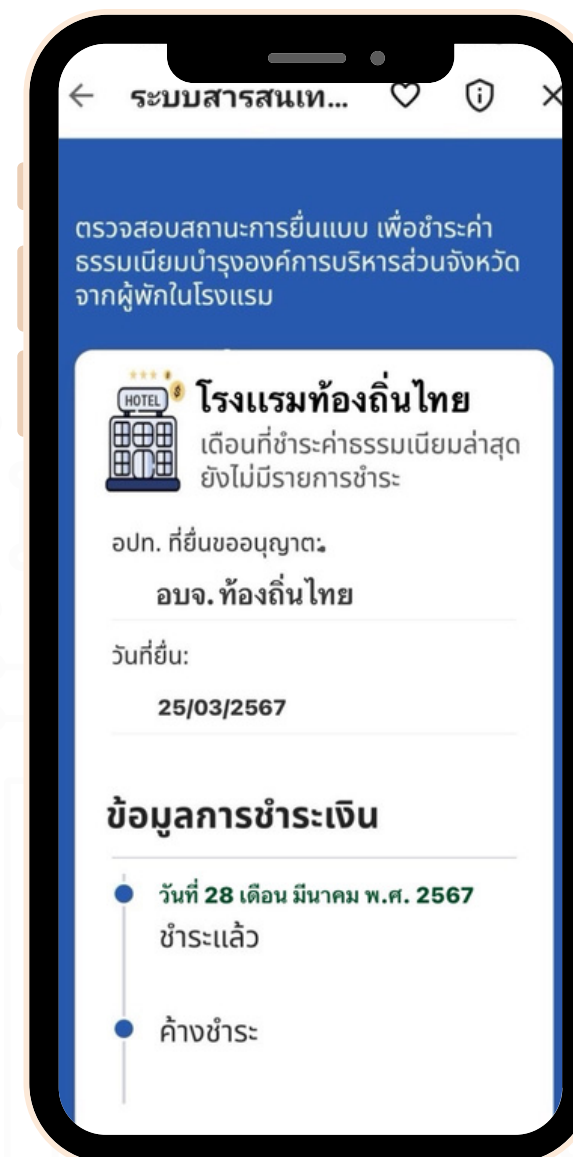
← ระบบสารสนเท...

ตรวจสอบสถานะการยื่นแบบ เพื่อชำระค่าธรรมเนียมบำรุงองค์การบริหารส่วนจังหวัดจากผู้พักในโรงแรม

HOTEL

โรงแรมท้องถิ่นไทย

เดือนที่ชำระค่าธรรมเนียมล่าสุด ยังไม่มีรายการชำระ

อปท. ที่ยื่นขออนุญาต:

อบจ. ท้องถิ่นไทย

วันที่ยื่น:

25/03/2567

ข้อมูลการชำระเงิน

วันที่ 28 เดือน มีนาคม พ.ศ. 2567

ชำระแล้ว

ค้างชำระ